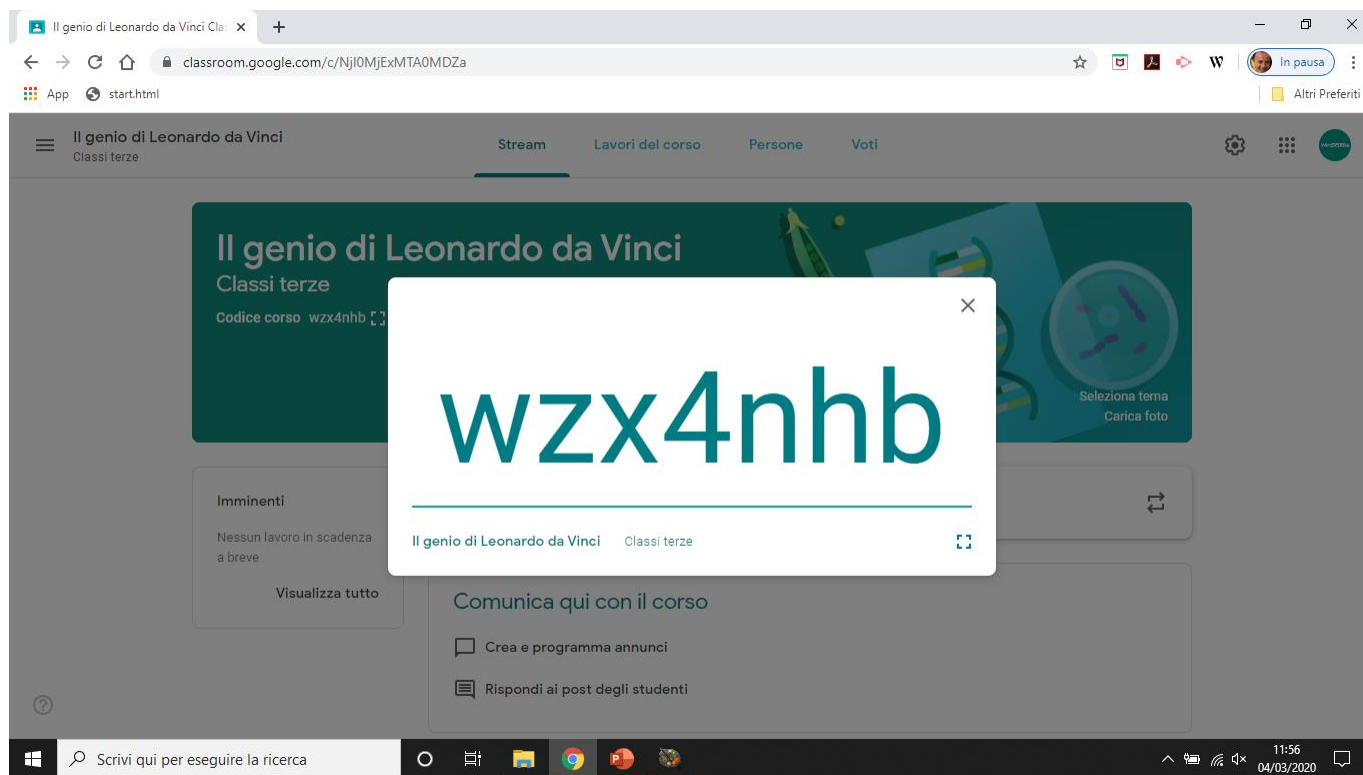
Il genio di Leonardo da Vinci Cla ×
+
classroom.google.com/c/NjI0MjExMTA0MDZa
In pausa
App start.html
Altri Preferiti

Il genio di Leonardo da Vinci
Classi terze
Stream Lavori del corso Persone Voti

Il genio di Leonardo da Vinci
Classi terze
Codice corso wzx4nhb

Seleziona tema
Carica foto

wzx4nhb

Il genio di Leonardo da Vinci Classi terze

Imminenti
Nessun lavoro in scadenza a breve
Visualizza tutto

Comunica qui con il corso
Crea e programma annunci
Rispondi ai post degli studenti

Scrivi qui per eseguire la ricerca
11:56
04/03/2020